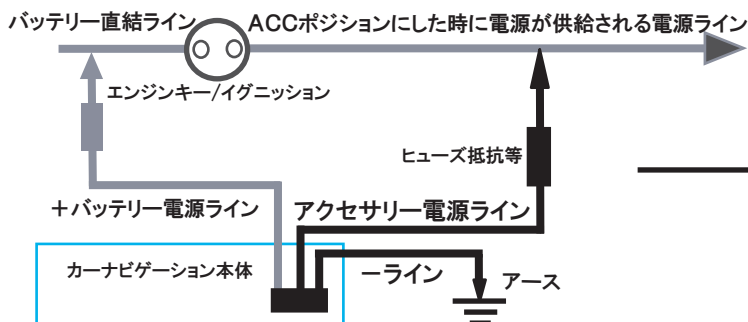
バッテリー直結ライン

ACCポジションにした時に電源が供給される電源ライン

エンジンキー/イグニッション

ヒューズ抵抗等

＋バッテリー電源ライン

アクセサリー電源ライン

カーナビゲーション本体

ーライン

アース